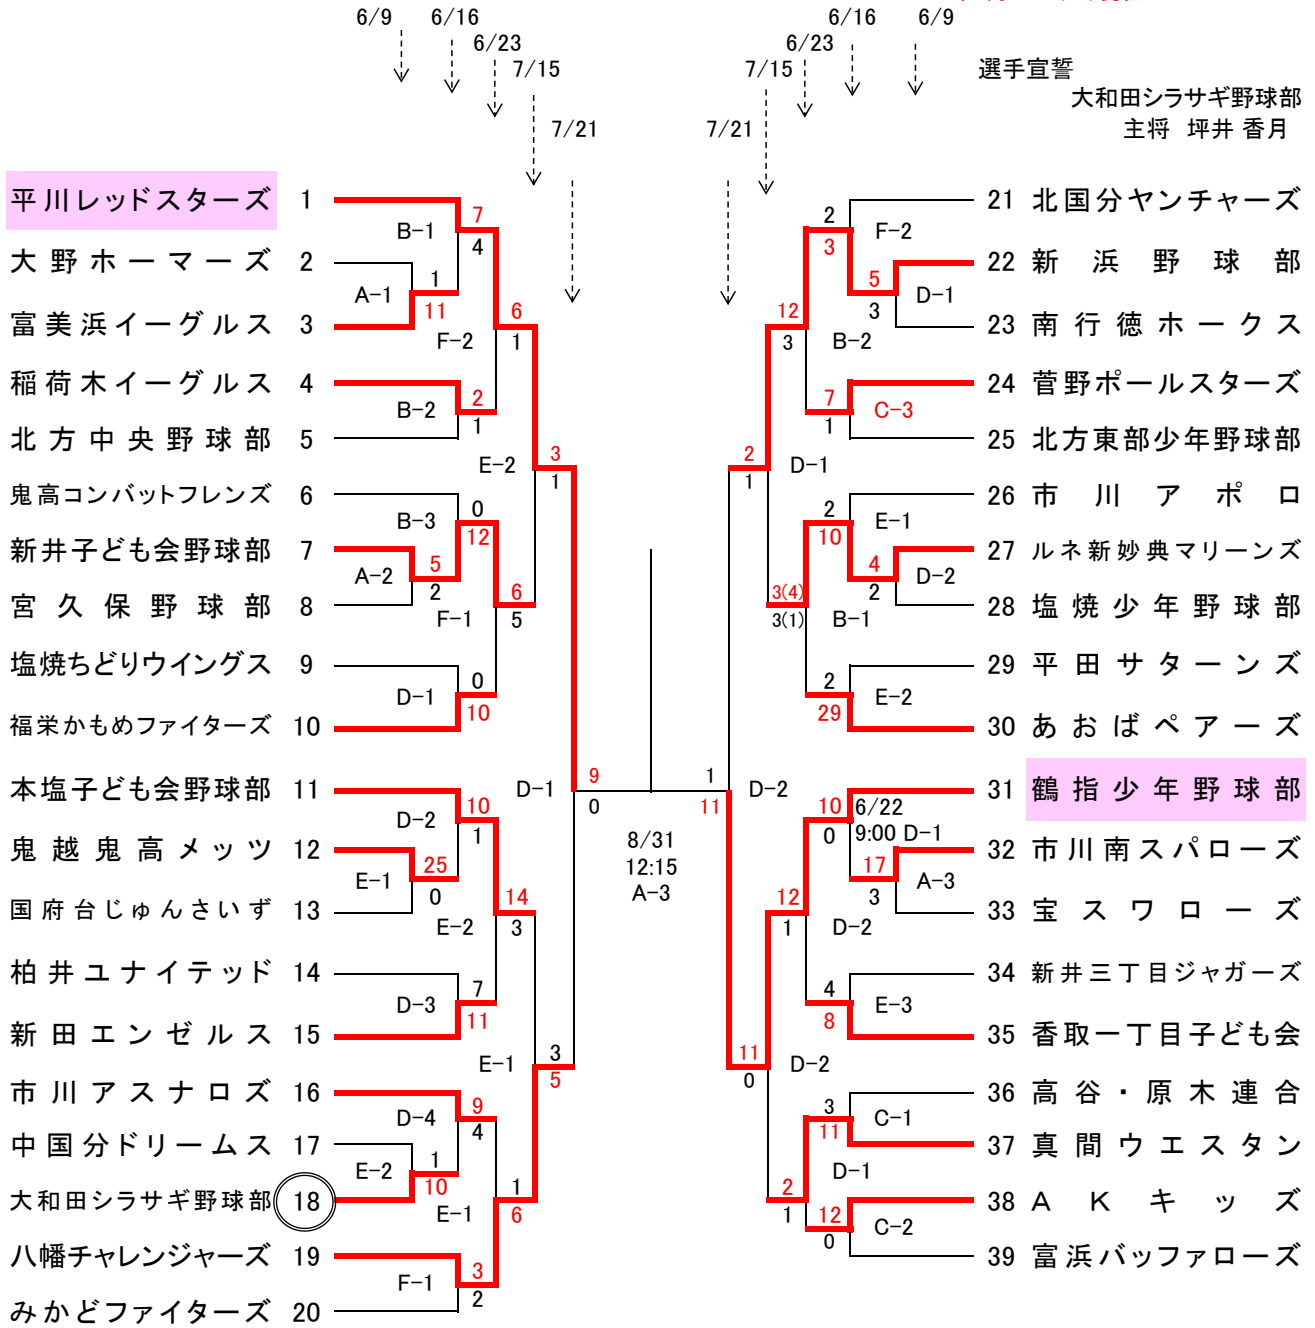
6/9 6/16 6/23 7/15 7/21

7/21 7/15 6/23 6/16 6/9

選手宣誓
大和田シラサギ野球部
主将 坪井 香月

平川レッドスターズ 1
大野ホーマーズ 2
富美浜イーグルス 3
稲荷木イーグルス 4
北方中央野球部 5
鬼高コンバットフレンズ 6
新井子ども会野球部 7
宮久保野球部 8
塩焼ちどりウイングス 9
福栄かもめファイターズ 10
本塩子ども会野球部 11
鬼越鬼高メッツ 12
国府台じゅんさいず 13
柏井ユナイテッド 14
新田エンゼルス 15
市川アスナロズ 16
中国分ドリームス 17
大和田シラサギ野球部 18
八幡チャレンジャーズ 19
みかどファイターズ 20

B-1 7 4
A-1 1 11
F-2 6 1
B-2 2 1
E-2 3 1
B-3 0 12
A-2 5 2
F-1 6 5
D-1 0 10
D-1 9 0
D-2 10 1
E-1 25 0
E-2 14 3
D-3 7 11
E-1 3 5
D-4 9 4
E-2 1 10
E-1 1 6
F-1 3 2

8/31
12:15
A-3

1 11
D-2

21 北国分ヤンチャーズ
22 新浜野球部
23 南行徳ホークス
24 菅野ポールスターズ
25 北方東部少年野球部
26 市川アポロ
27 ルネ新妙典マリーンズ
28 塩焼少年野球部
29 平田サターンズ
30 あおばペアーズ
31 鶴指少年野球部
32 市川南スパローズ
33 宝スワローズ
34 新井三丁目ジャガーズ
35 香取一丁目子ども会
36 高谷・原木連合
37 真間ウエスタン
38 AKキッズ
39 富浜バッファローズ

F-2 2 3
D-1 5 3
B-2 12 3
C-3 7 1
D-1 2 1
E-1 2 10
D-2 4 2
B-1 3(4) 3(1)
E-2 2 29
6/22 9:00 D-1 10 0
A-3 17 3
D-2 12 1
E-3 4 8
D-2 11 0
C-1 3 11
D-1 2 1
C-2 12 0